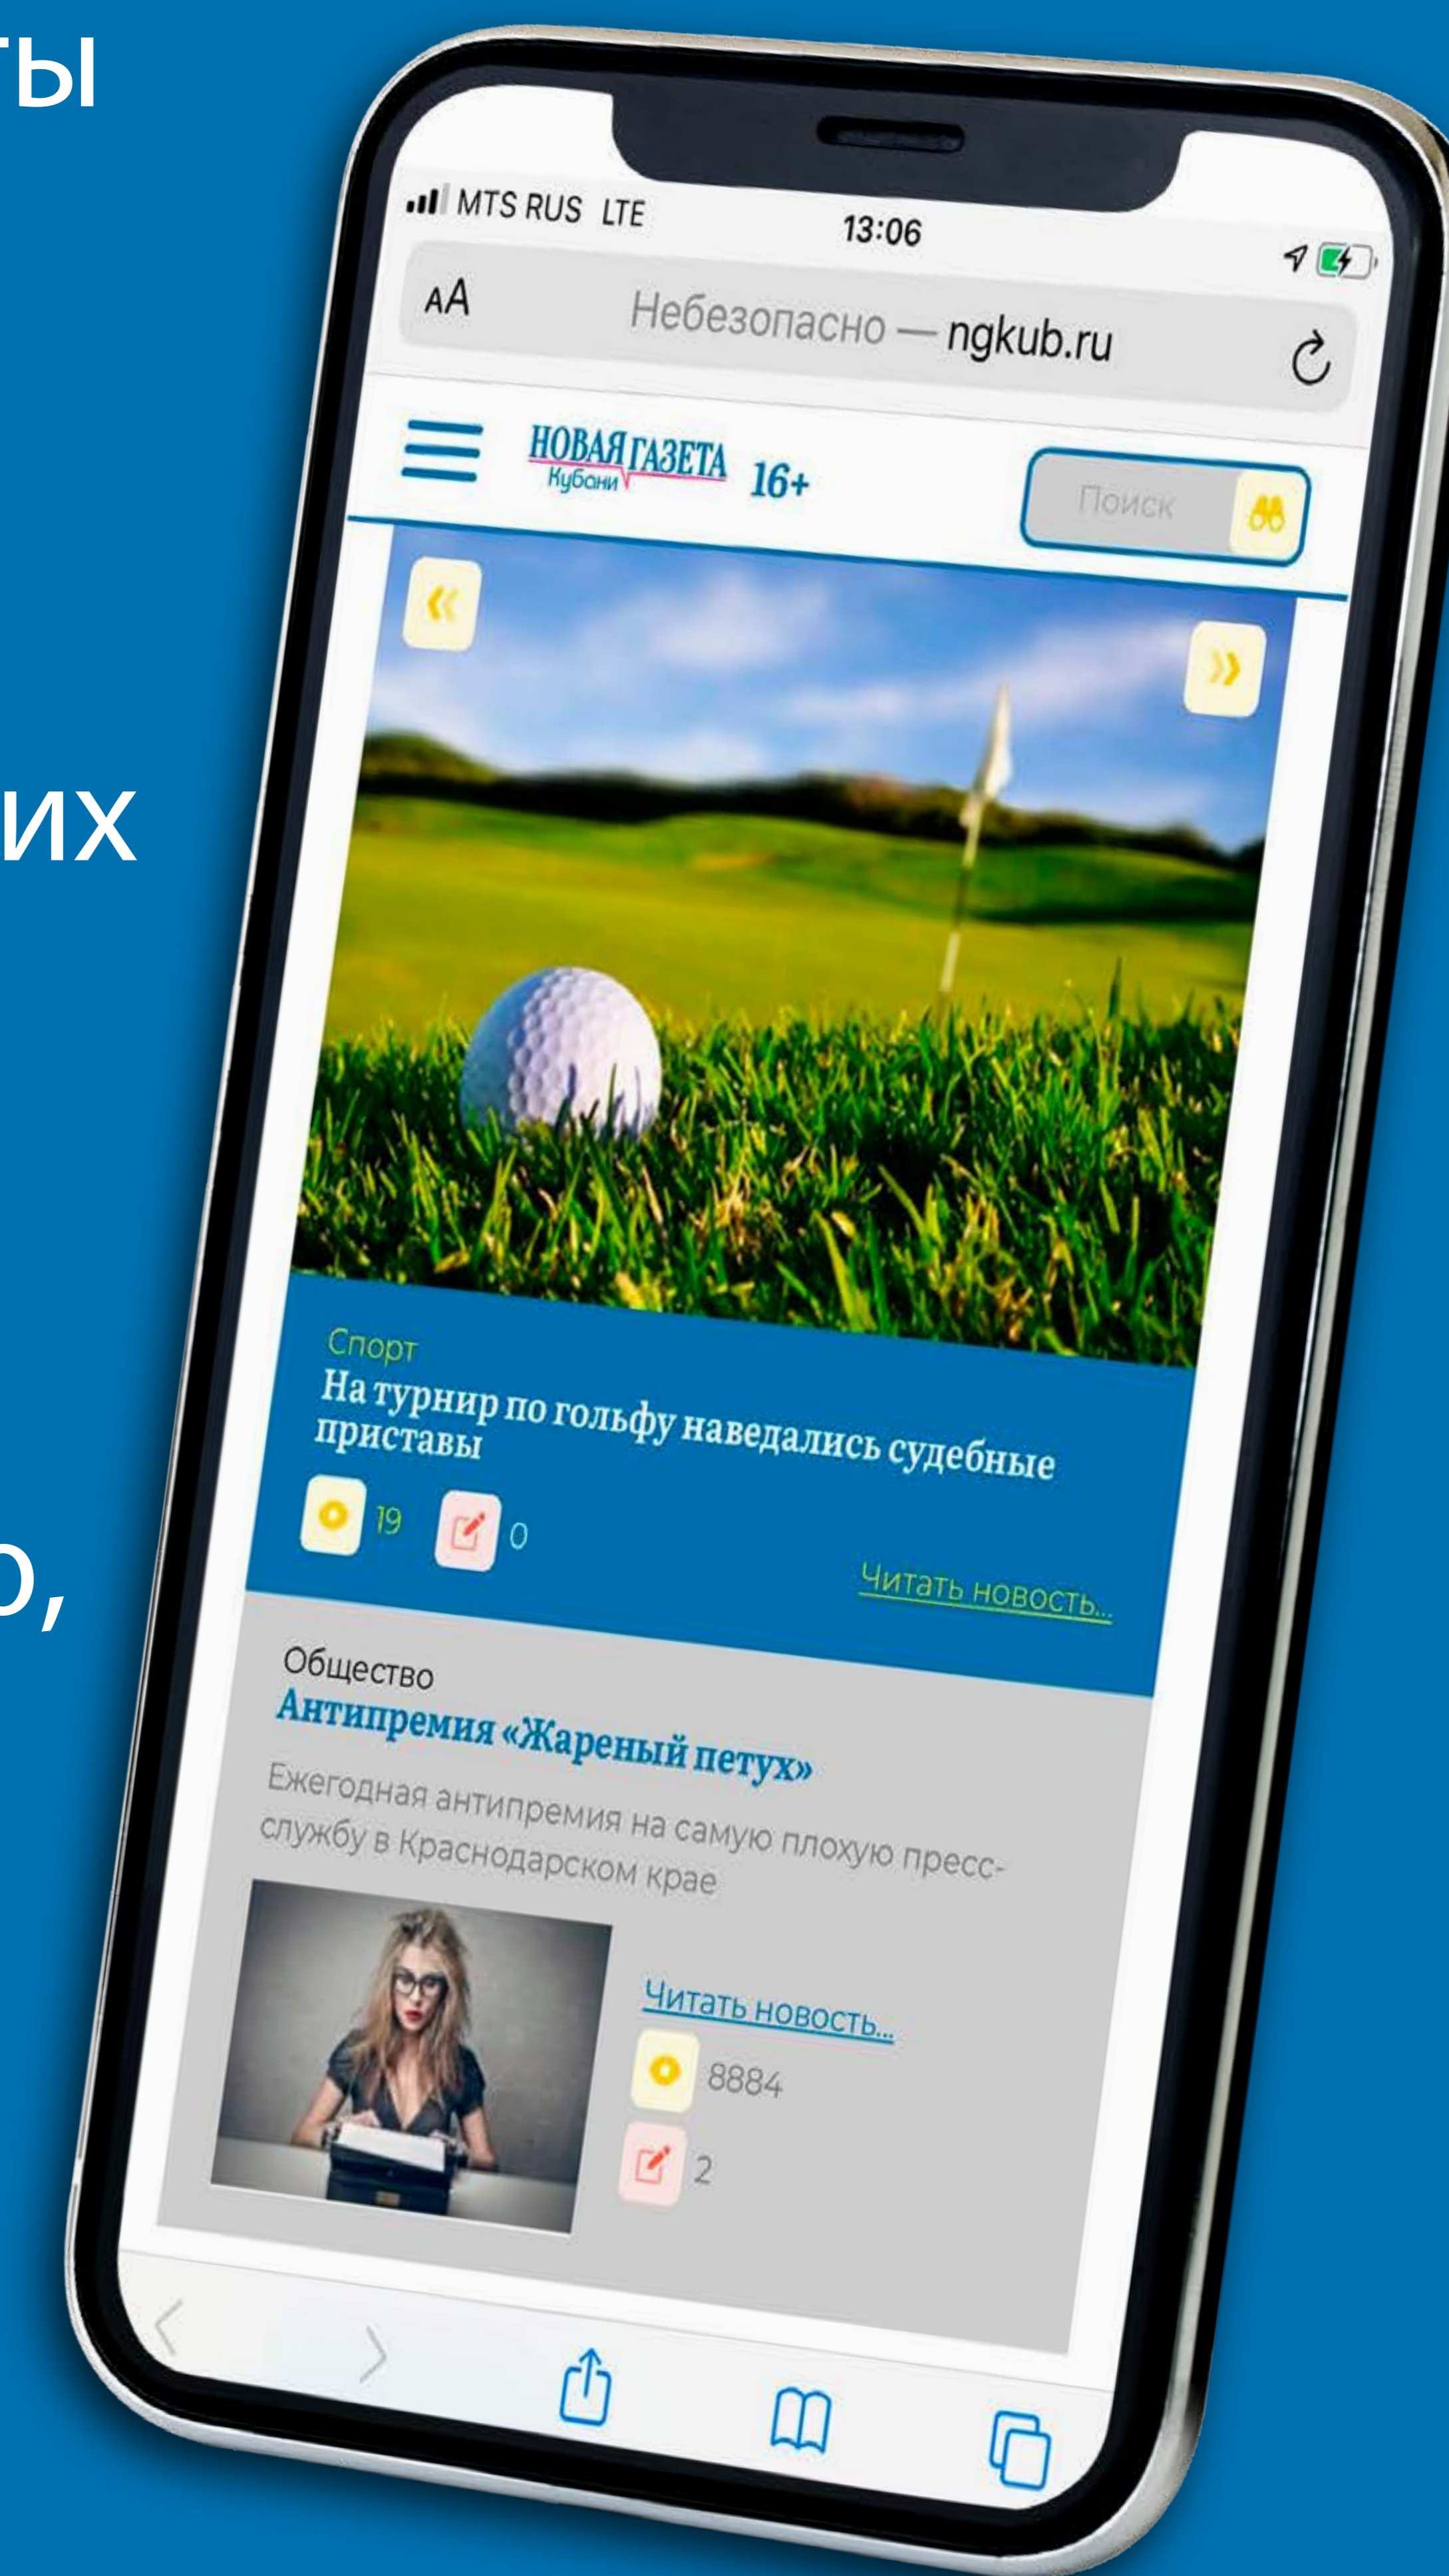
ты

их

о,

MTS RUS LTE
13:06

AA
Небезопасно — ngkub.ru

НОВАЯ ГАЗЕТА
Кубани
16+

Поиск

«
»

Спорт
На турнир по гольфу наведались судебные приставы

19
0

Читать новость...

Общество
Антипремия «Жареный петух»
Ежегодная антипремия на самую плохую пресс-службу в Краснодарском крае

Читать новость...
8884
2